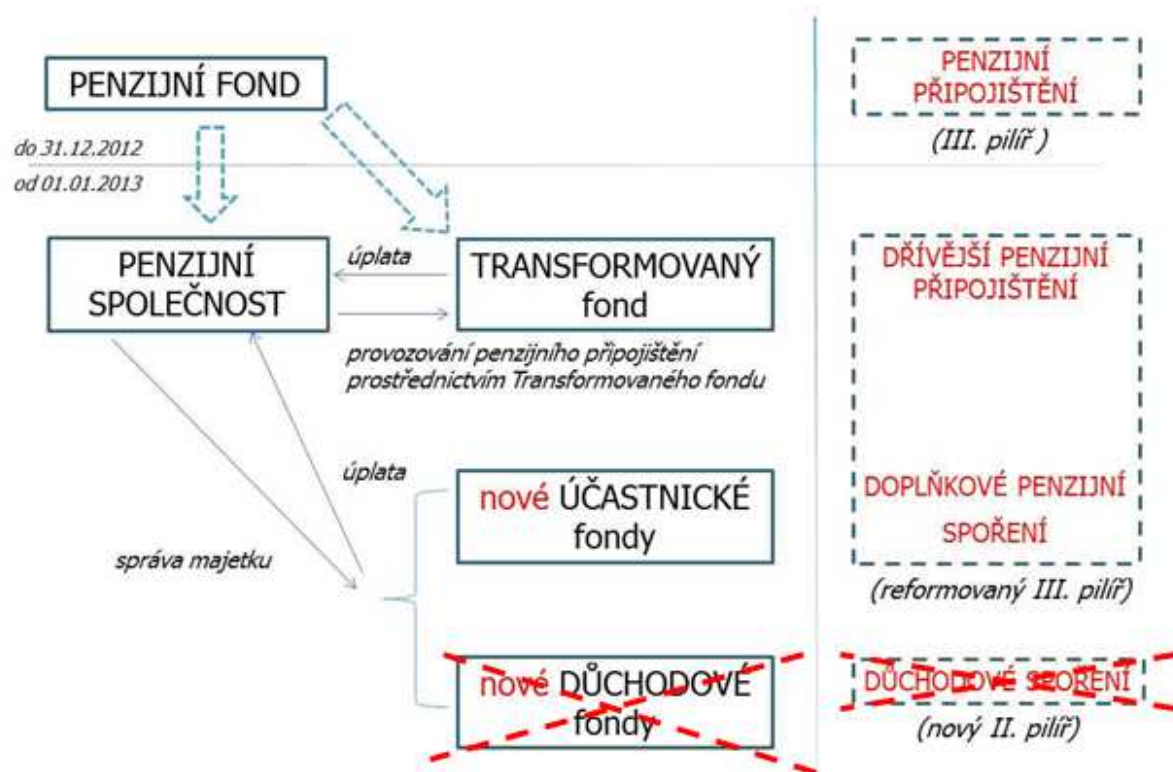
PENZIJNÍ FOND

do 31.12.2012

od 01.01.2013

PENZIJNÍ SPOLEČNOST

úplata

TRANSFORMOVANÝ fond

provozování penzijního připojištění prostřednictvím Transformovaného fondu

úplata

správa majetku

nové ÚČASTNICKÉ fondy

nové DŮCHODOVÉ fondy

PENZIJNÍ PŘIPOJIŠTĚNÍ

(III. pilíř )

DŘÍVĚJŠÍ PENZIJNÍ PŘIPOJIŠTĚNÍ

DOPLŇKOVÉ PENZIJNÍ SPOŘENÍ

(reformovaný III. pilíř)

DŮCHODOVÉ SPOŘENÍ

(nový II. pilíř)